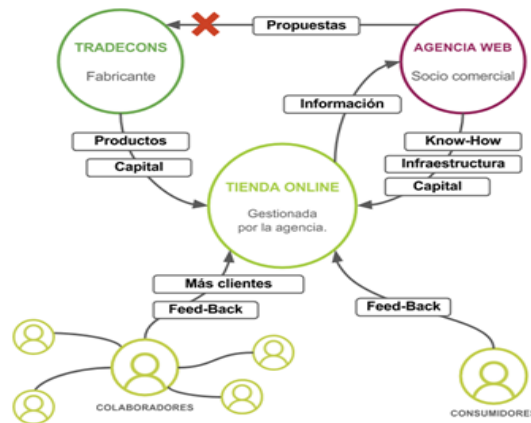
Propuestas

TRADECONS
Fabricante

AGENCIA WEB
Socio comercial

Información

Productos
Capital

Know-How
Infraestructura
Capital

TIENDA ONLINE
Gestionada por la agencia.

Más clientes
Feed-Back

Feed-Back

COLABORADORES

CONSUMIDORE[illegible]